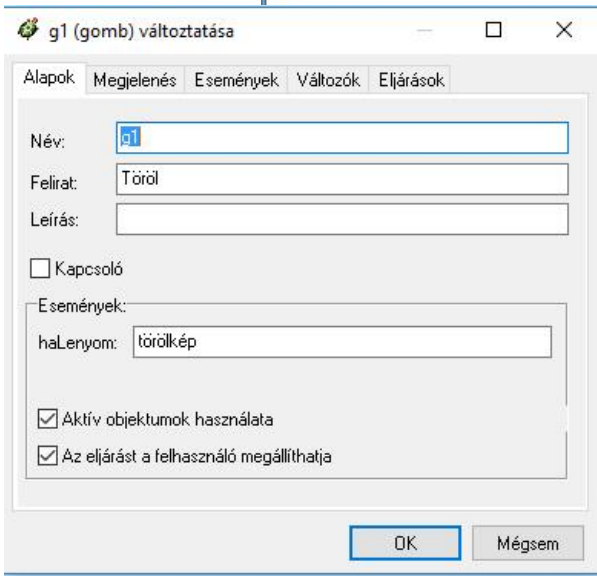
g1 (gomb) változtatása

Alapok | Megjelenés | Események | Változók | Eljárások

Név: g1

Felirat: Töröl

Leírás:

Kapcsoló

Események:

haLenyom: törölkép

Aktív objektumok használata

Az eljárást a felhasználó megállíthatja

OK

Mégsem